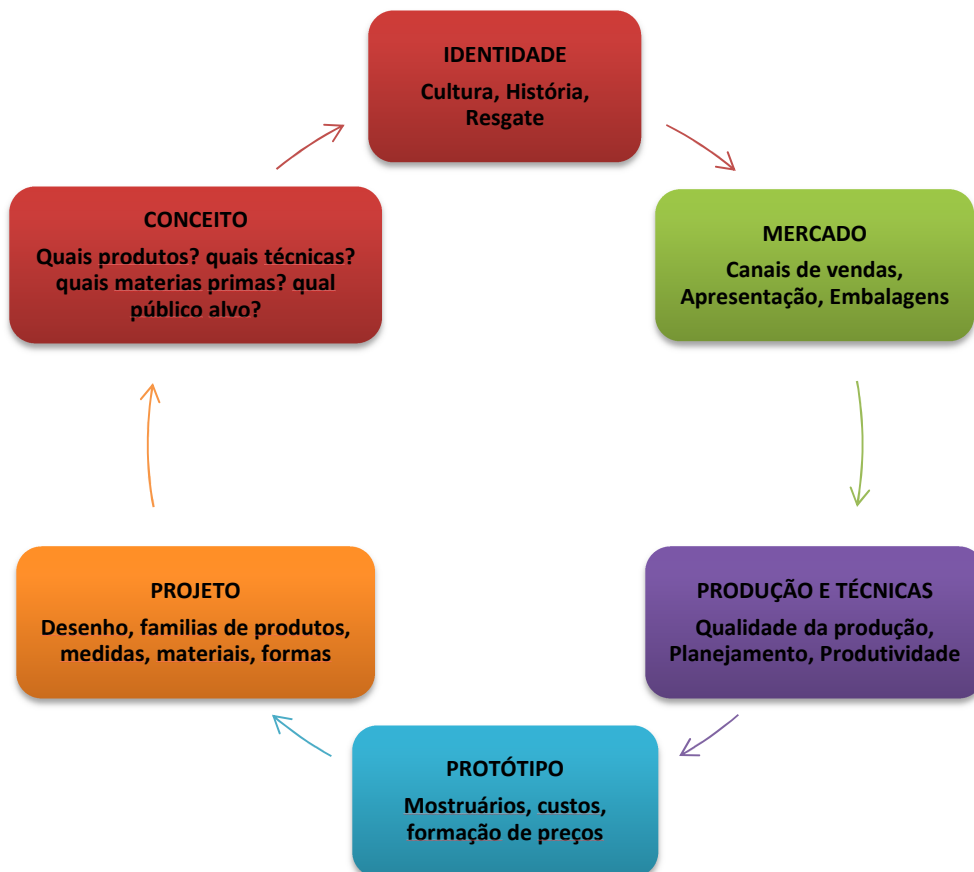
IDENTIDADE

Cultura, História, Resgate

MERCADO

Canais de vendas, Apresentação, Embalagens

PRODUÇÃO E TÉCNICAS

Qualidade da produção, Planejamento, Produtividade

PROTÓTIPO

Mostruários, custos, formação de preços

PROJETO

Desenho, familias de produtos, medidas, materiais, formas

CONCEITO

Quais produtos? quais técnicas? quais materias primas? qual público alvo?